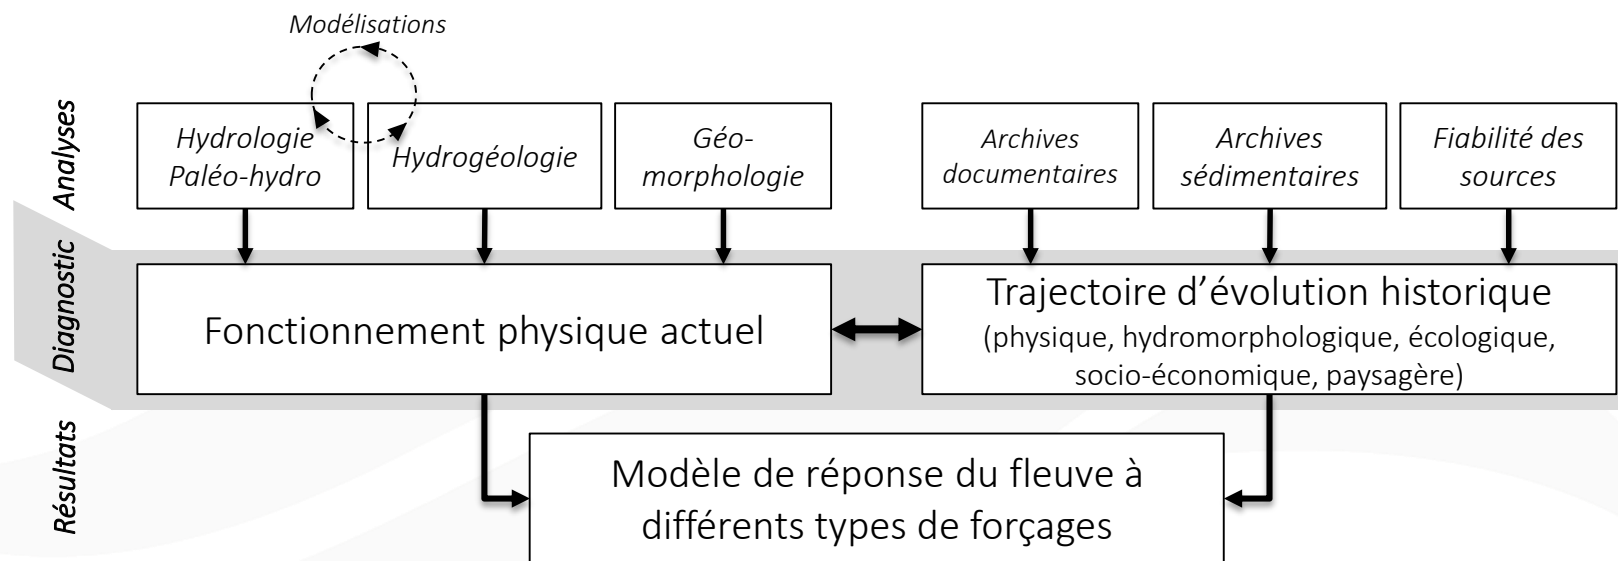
Modélisations

Analyses

Hydrologie Paléo-hydro

Hydrogéologie

Géo-morphologie

Archives documentaires

Archives sédimentaires

Fiabilité des sources

Diagnostic

Fonctionnement physique actuel

Trajectoire d'évolution historique (physique, hydromorphologique, écologique, socio-économique, paysagère)

Résultats

Modèle de réponse du fleuve à différents types de forçages